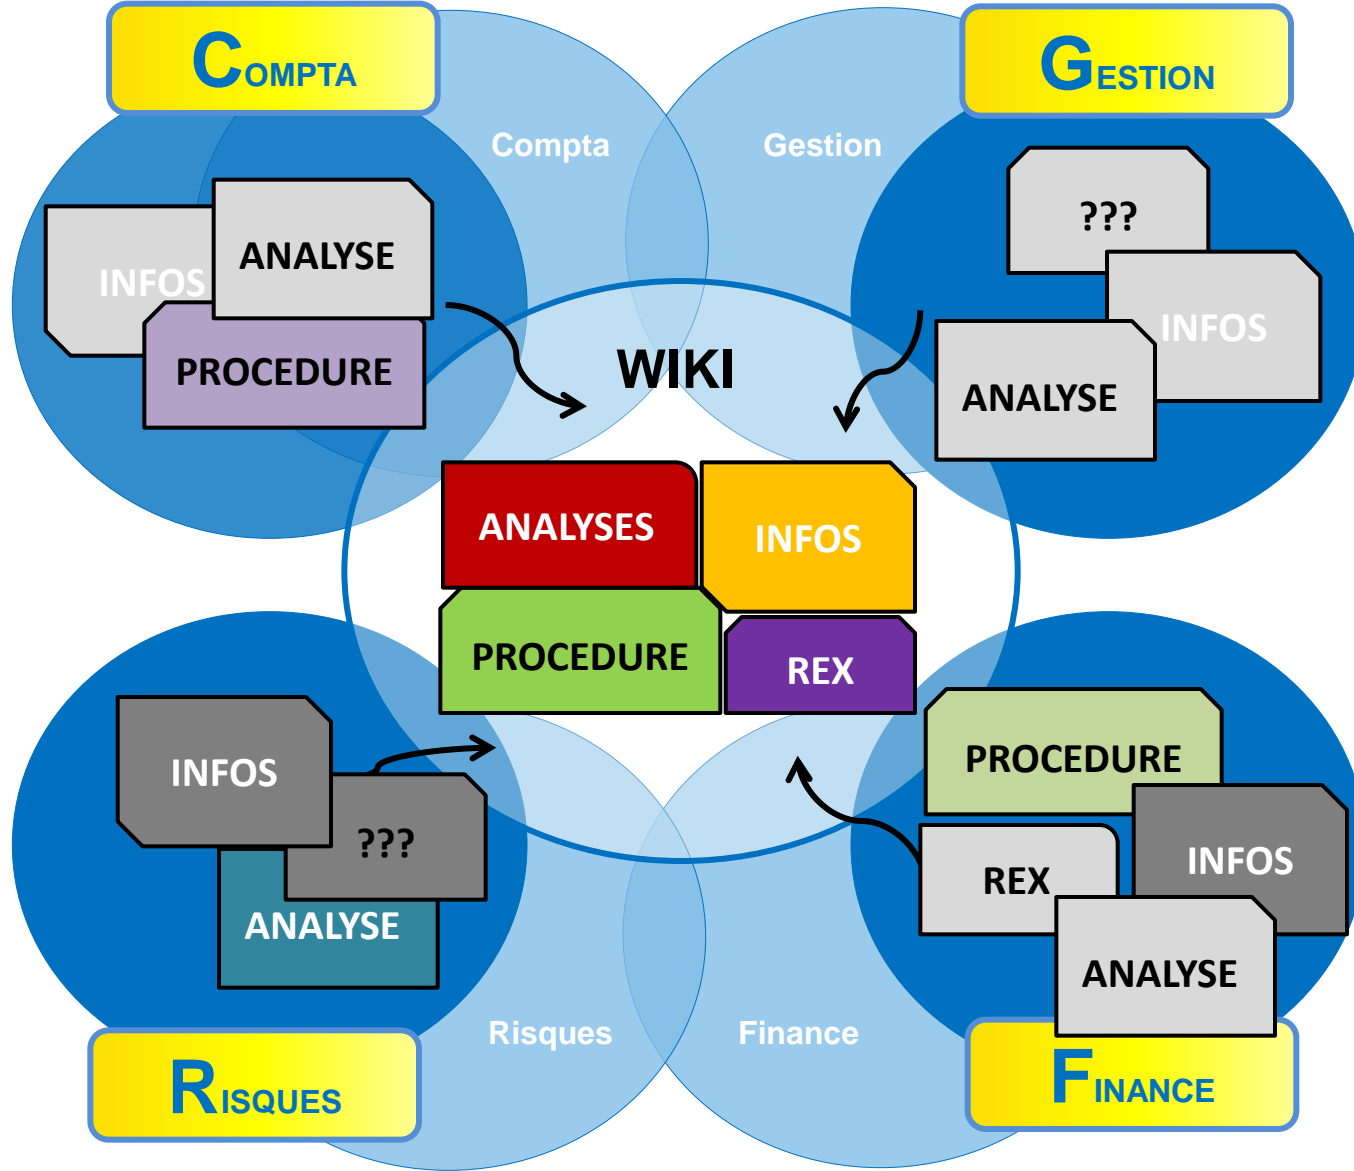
COMPTA

GESTION

Compta

Gestion

INFOS

ANALYSE

PROCEDURE

???

INFOS

ANALYSE

WIKI

ANALYSES

INFOS

PROCEDURE

REX

INFOS

???

ANALYSE

PROCEDURE

REX

INFOS

ANALYSE

Risques

Finance

RISQUES

FINANCE